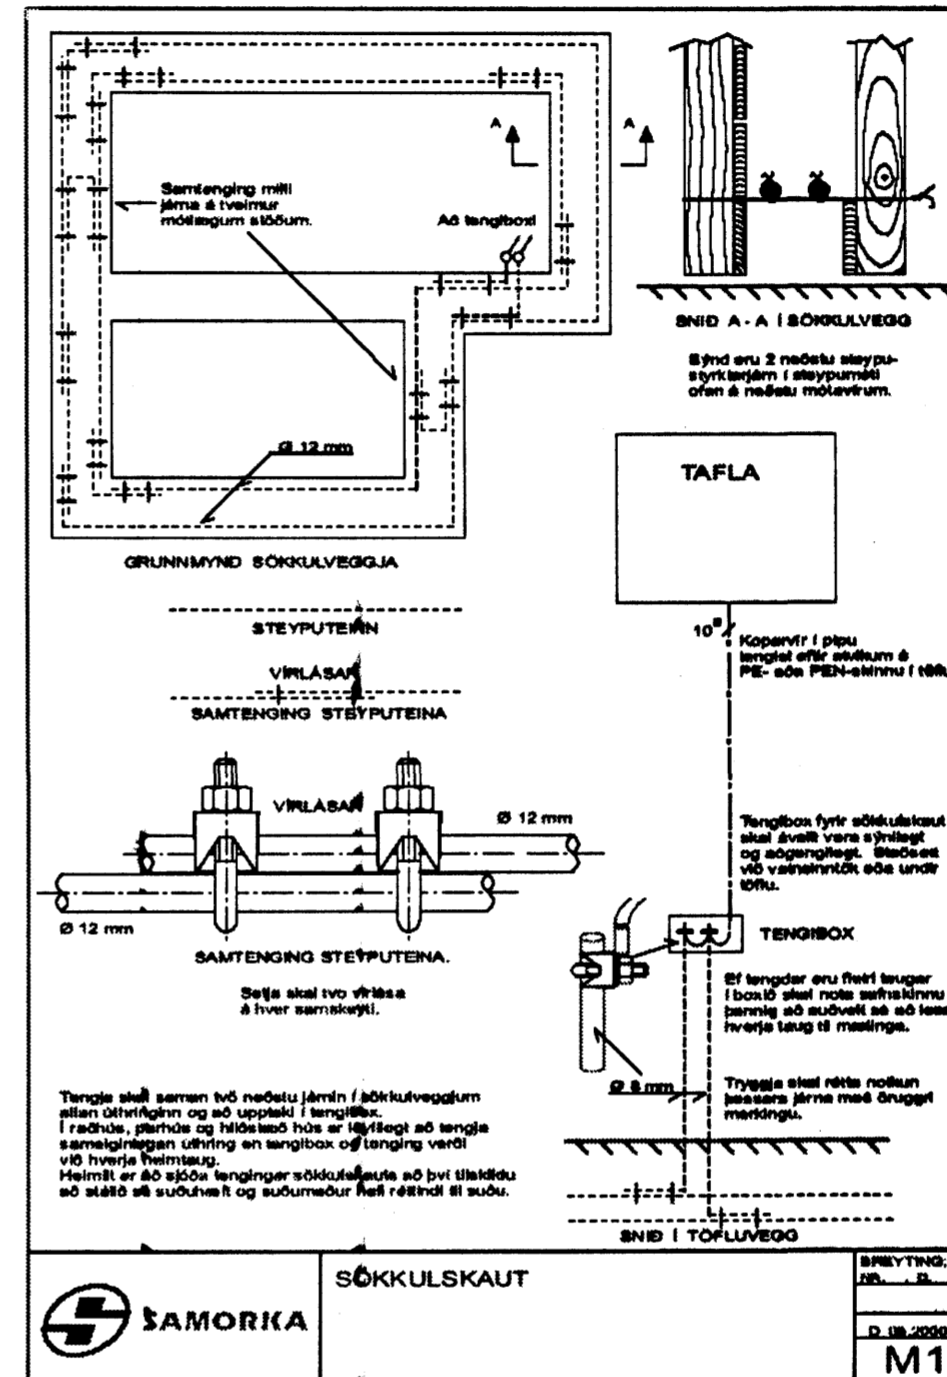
Samtenging milli járna á tveimur mótlægum stöðum.

Að tengibox!

A

A

SNIÐ A - A Í SÖKKULVEGG

Sýnd eru 2 neðstu steypustyrktarjárn í steypumóti ofan á neðstu mótavírum.

Ø 12 mm

GRUNNMYND SÖKKULVEGGJA

TAFLA

10

Koparvír í pípu lengist eftir atvikum á PE- eða PEN-skinnu í töflu

STEYPUTEINN

VÍRLÁSAR

SAMTENGING STEYPUTEINA

VÍRLÁSAR

Ø 12 mm

Ø 12 mm

SAMTENGING STEYPUTEINA.

Setja skal tvo vírlása á hver samskeyti.

Tengibox fyrir sökkulskaut skal ávallt vera sýnilegt og aðgengilegt. Staðsett við vatnsinntök eða undir töflu.

TENGIBOX

Ef tengdar eru fleiri taugar í boxið skal nota safnskinnu þannig að auðvelt sé að losa hverja taug til mælinga.

Ø 8 mm

Tryggja skal rétta nolkun þessara járna með öruggri merkingu.

Tengja skal saman tvö neðstu járnin í sökkulveggjum allan úthringinn og að upptaki í tengibox.
Í raðhús, parhús og hliðstæð hús er leyfilegt að tengja sameiginlegan úthring en tengibox og tenging verði við hverja heimtaug.
Heimilt er að sjóða tengingar sökkulskauts að því tilskildu að stálið sé suðuhæft og suðumaður hafi réttindi til suðu.

SNIÐ Í TÖFLUVEGG

SAMORKA

SÖKKULSKAUT

BREYTING:
NR. D.

D 08.2000

M1